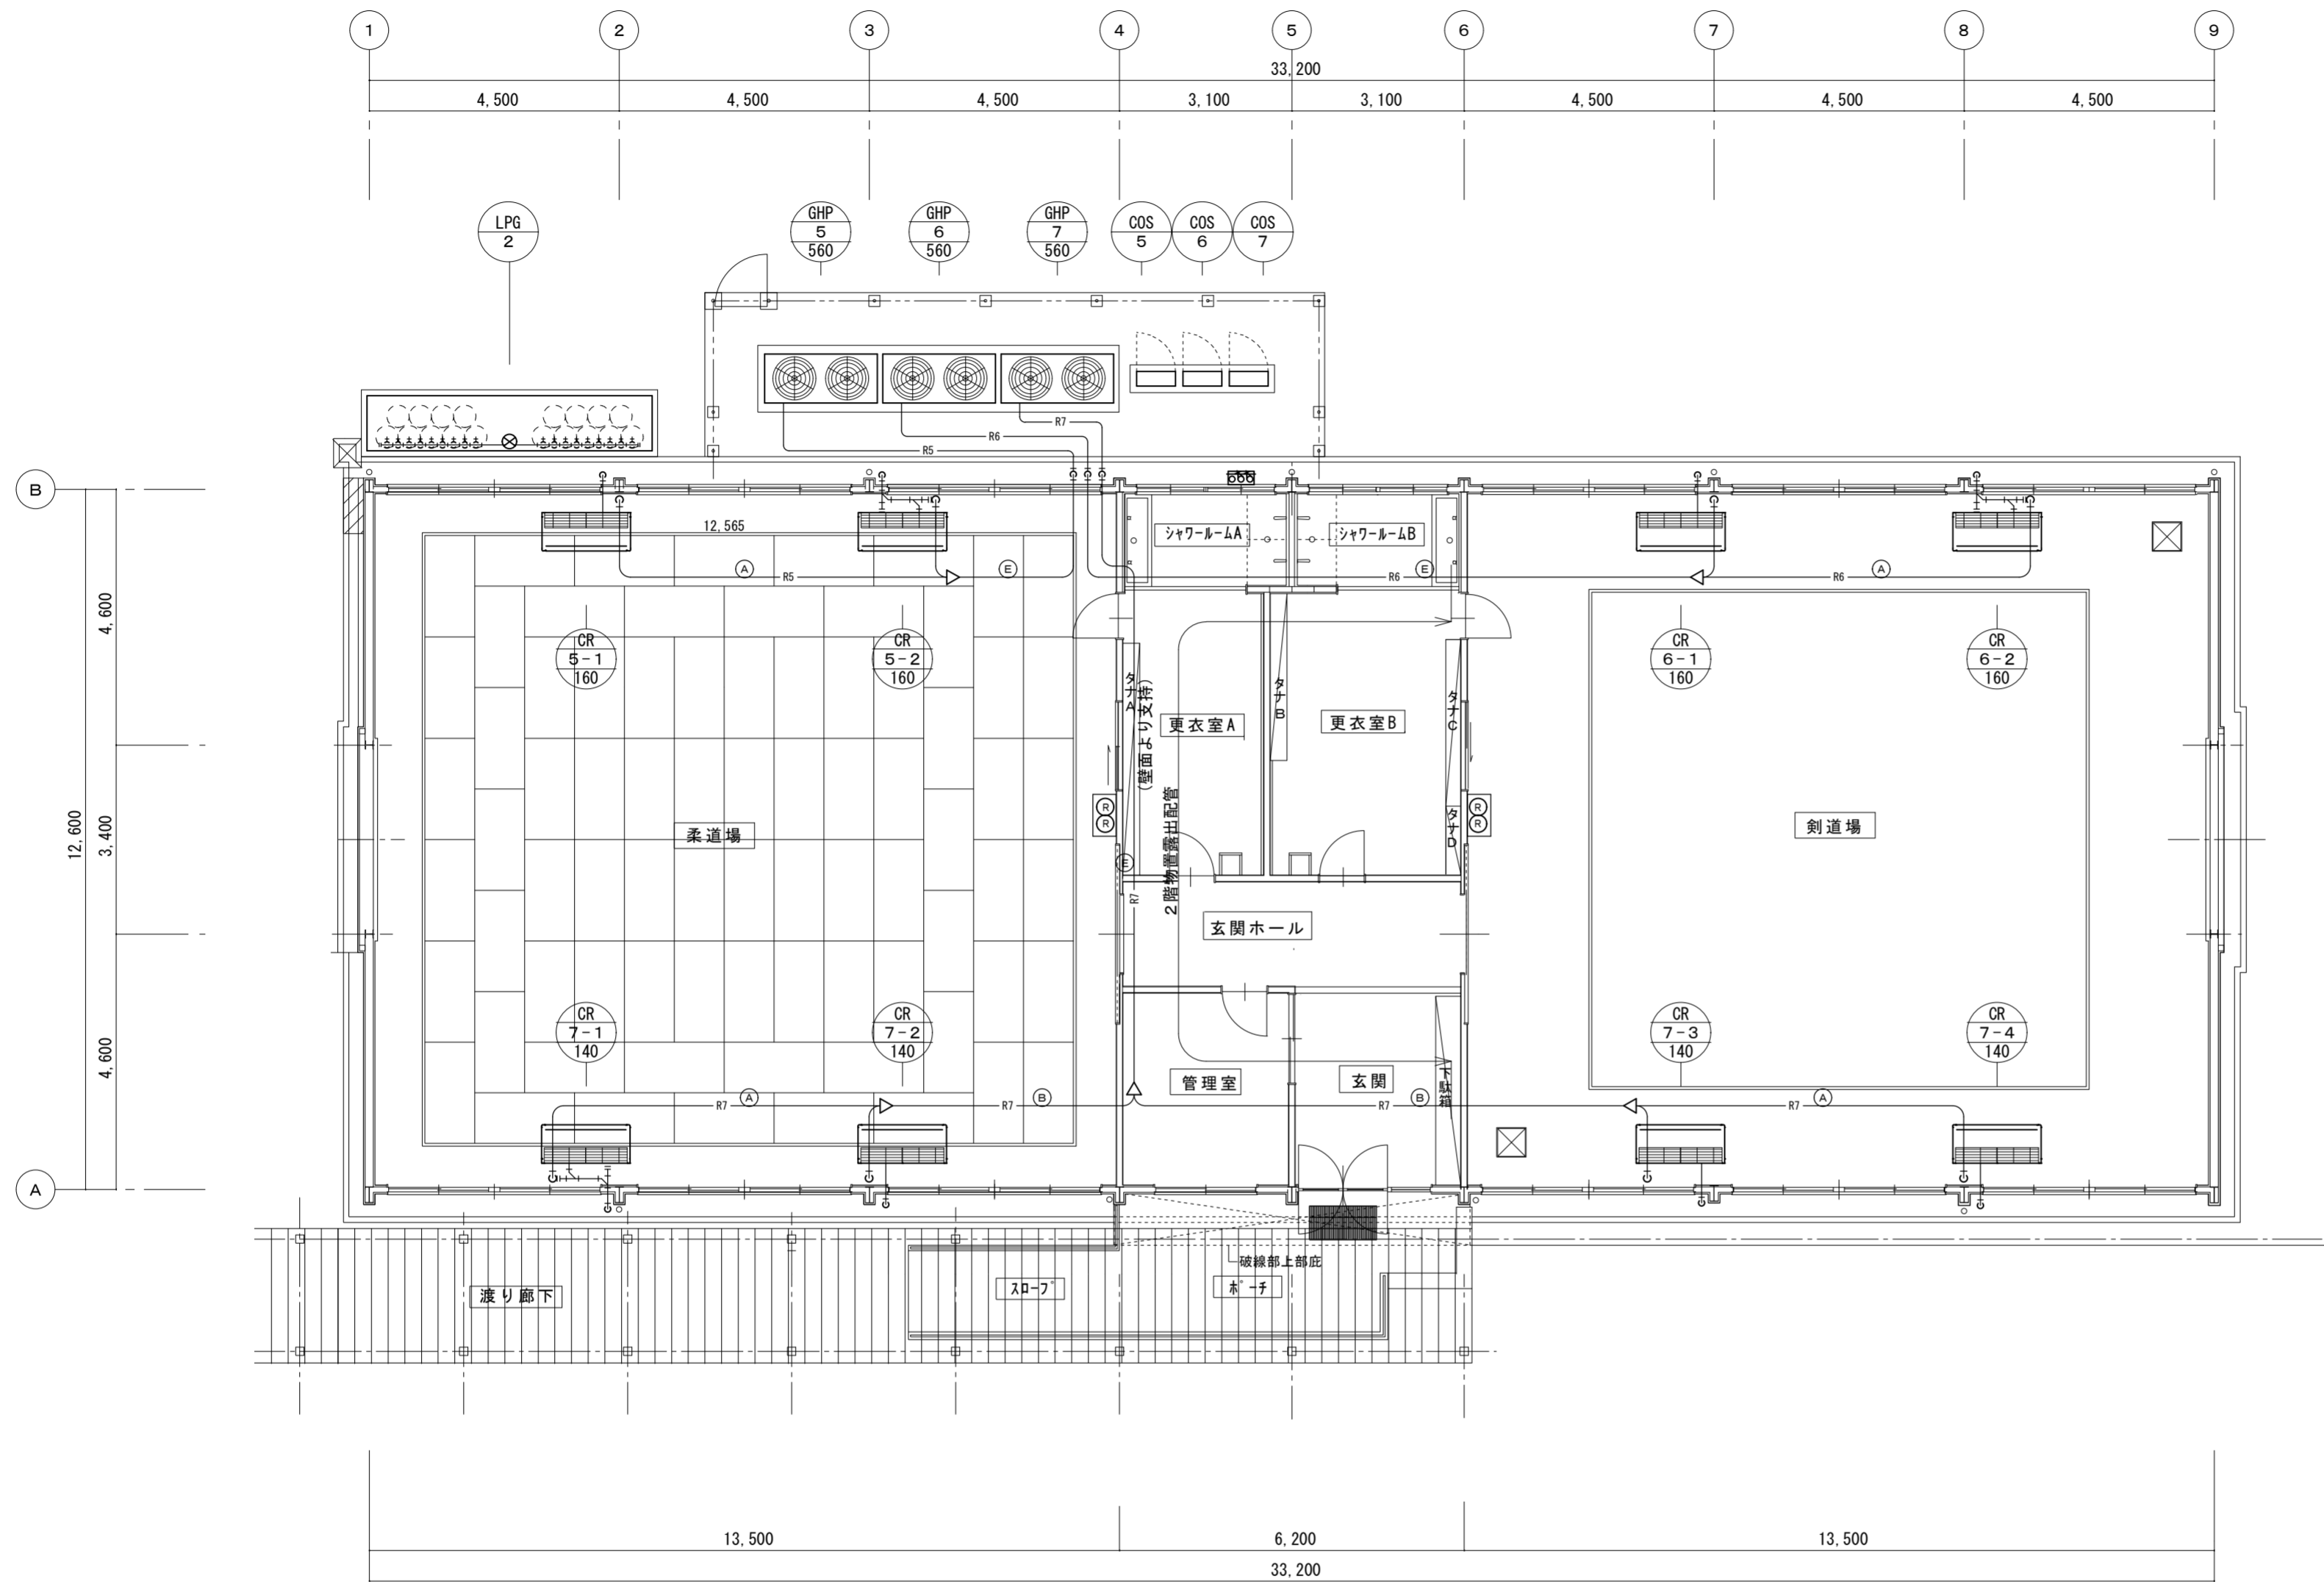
1 2 3 4 5 6 7 8 9

33,200

4,500 4,500 4,500 3,100 3,100 4,500 4,500 4,500

LPG 2

GHP 5 560

GHP 6 560

GHP 7 560

COS 5

COS 6

COS 7

R7

R6

R5

B

A

4,600

3,400

12,600

4,600

12,565

A

R5

E

シャワールームA

シャワールームB

E

R6

A

R6

CR 5-1 160

CR 5-2 160

タナA

(壁面より支持)

2階物置露出配管

タナB

更衣室A

更衣室B

タナC

タナD

CR 6-1 160

CR 6-2 160

R

R

R

R

E

柔道場

剣道場

R7

玄関ホール

CR 7-1 140

CR 7-2 140

CR 7-3 140

CR 7-4 140

管理室

玄関

下駄箱

R7

A

R7

B

R7

B

R7

A

破線部上部庇

渡り廊下

スロープ

ポーチ

13,500

6,200

13,500

33,200